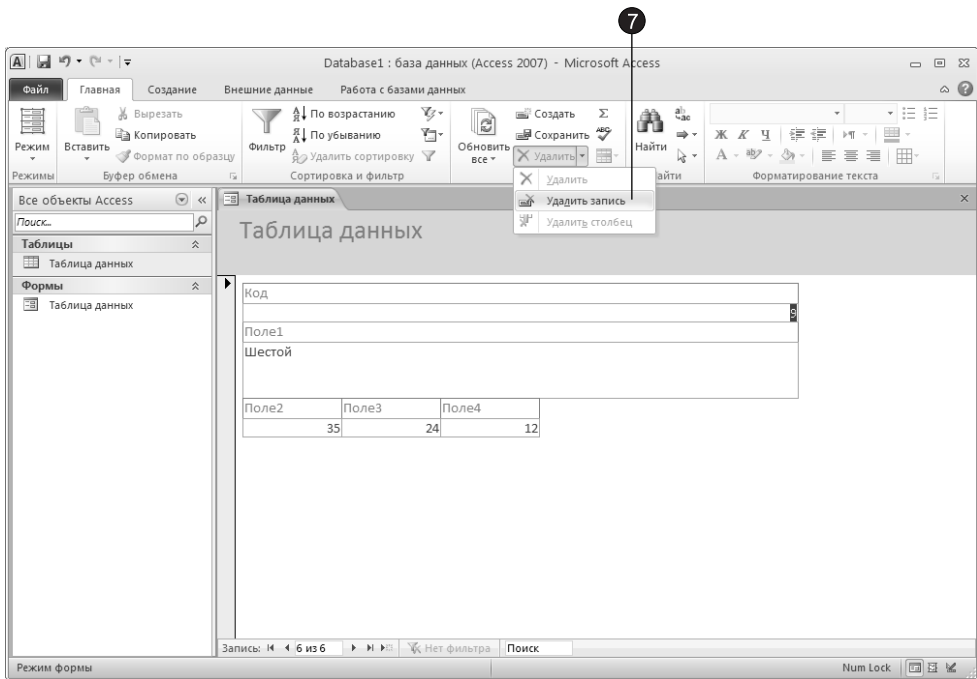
7

Database1 : база данных (Access 2007) - Microsoft Access

Файл Главная Создание Внешние данные Работа с базами данных

Режим Вставить Вырезать Копировать Формат по образцу Фильтр По возрастанию По убыванию Удалить сортировку Обновить все Создать Сохранить Удалить Найти

Ж К Ч

Режимы Буфер обмена Сортировка и фильтр айти Форматирование текста

Удалить
Удалить запись
Удалить столбец

Все объекты Access
Поиск...
Таблицы
Таблица данных
Формы
Таблица данных

Таблица данных

Таблица данных

Код
9
Поле1
Шестой

| Поле2 | Поле3 | Поле4 |
|---|---|---|
| 35 | 24 | 12 |

Запись: 6 из 6 Нет фильтра Поиск

Режим формы Num Lock